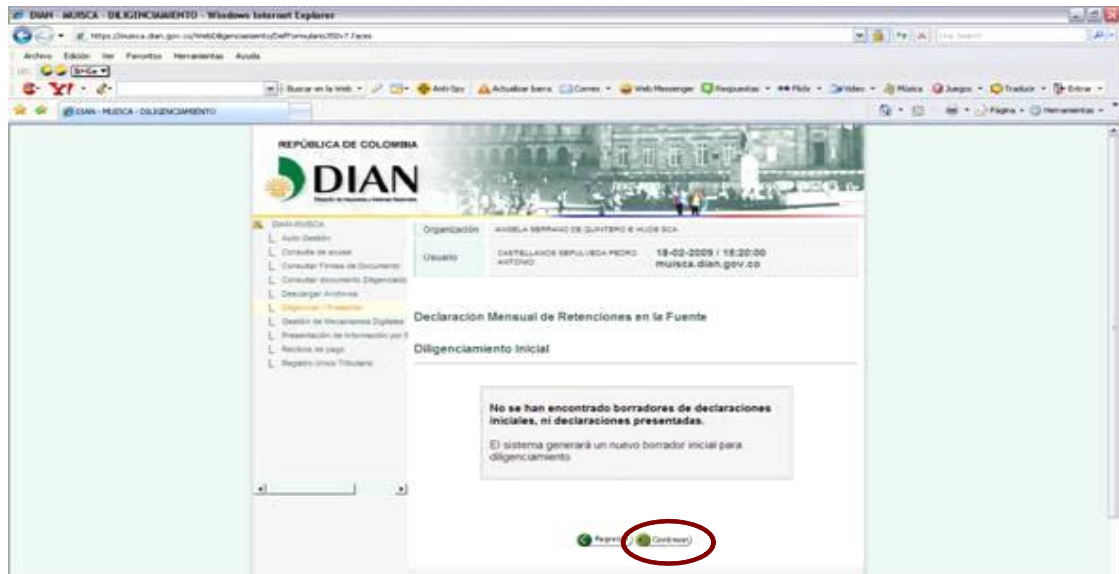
DIAN - MUISCA - DILIGENCIAMIENTO - Windows Internet Explorer

https://muisca.dian.gov.co/WebDiligenciamiento/DefFormulario350v7.faces

Archivo Edición Ver Favoritos Herramientas Ayuda

Buscar en la Web Anti-Spy Actualizar barra Correo Web Messenger Respuestas Flickr Video Música Juegos Traducir Entrar

DIAN - MUISCA - DILIGENCIAMIENTO

Página Herramientas

REPÚBLICA DE COLOMBIA

DIAN

DIAN-MUISCA
Auto Gestión
Consulta de acceso
Consultar Firmas de Documento
Consultar documento Diligenciado
Descargar Archivos
Diligenciar / Presentar
Gestión de Mecanismos Digitales
Presentación de Información por E
Recibos de pago
Registro Único Tributario

| Organización | ANGELA SERRANO DE QUINTERO E HIJOS SCA | |
|---|---|---|
| Usuario | CASTELLANOS SEPULVEDA PEDRO ANTONIO | 18-02-2009 / 18:20:00 muisca.dian.gov.co |

Declaración Mensual de Retenciones en la Fuente

Diligenciamiento Inicial

No se han encontrado borradores de declaraciones iniciales, ni declaraciones presentadas.

El sistema generará un nuevo borrador inicial para diligenciamiento

Regresar Continuar